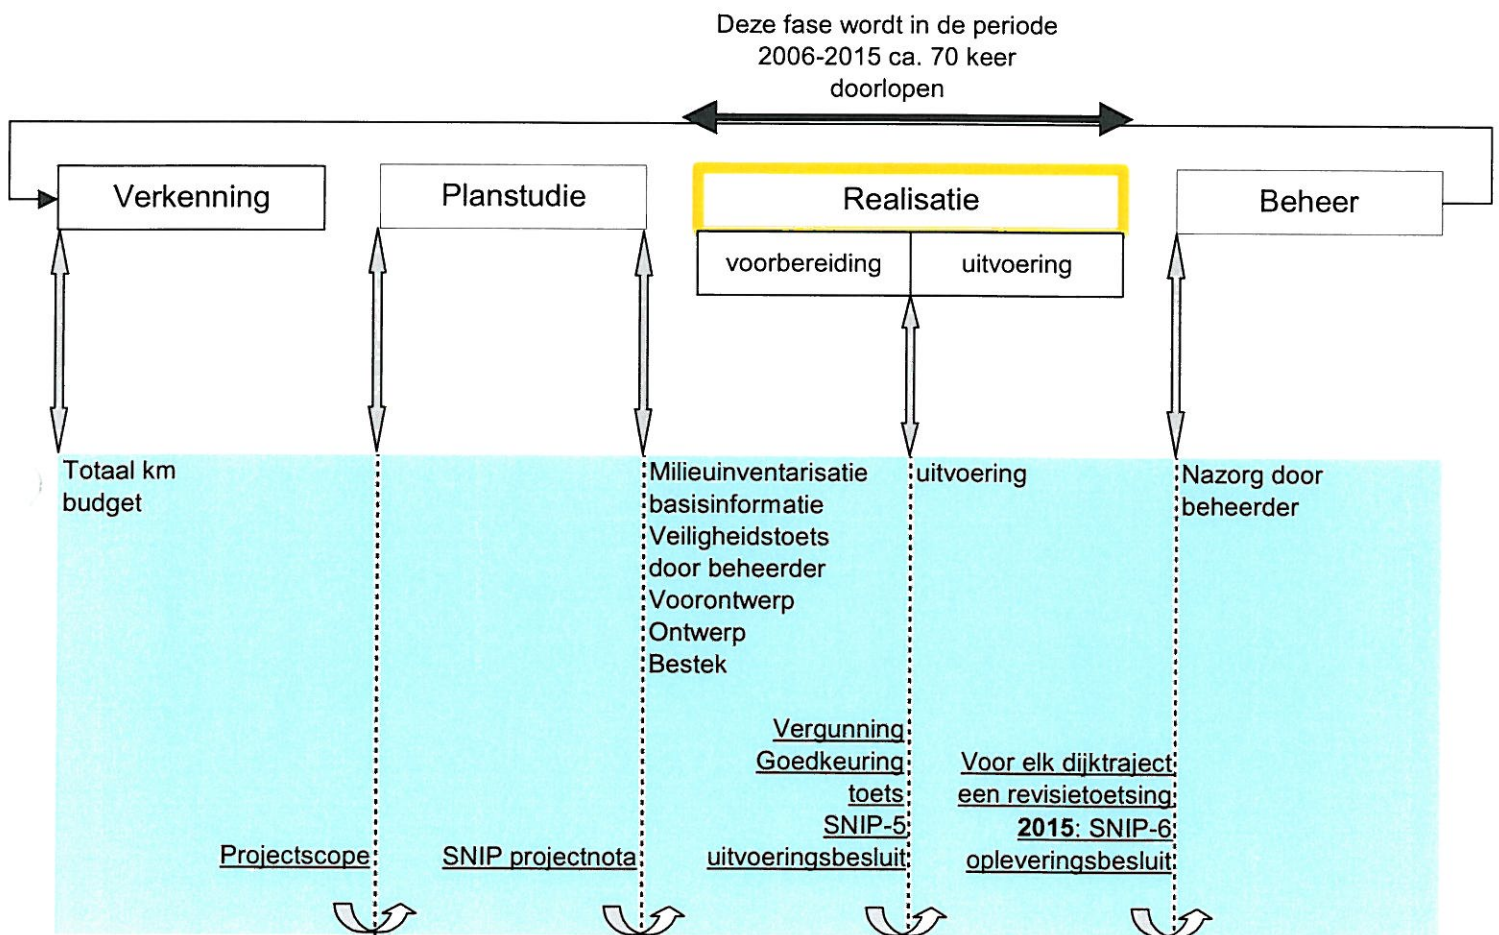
Deze fase wordt in de periode 2006-2015 ca. 70 keer doorlopen

Verkenning

Planstudie

Realisatie

voorbereiding

uitvoering

Beheer

Totaal km budget

Milieuinventarisatie
basisinformatie
Veiligheidstoets door beheerder
Voorontwerp
Ontwerp
Bestek

uitvoering

Nazorg door beheerder

Vergunning
Goedkeuring toets
SNIP-5
uitvoeringsbesluit

Voor elk dijktraject een revisietoetsing
**2015**: SNIP-6
opleveringsbesluit

Projectscope

SNIP projectnota